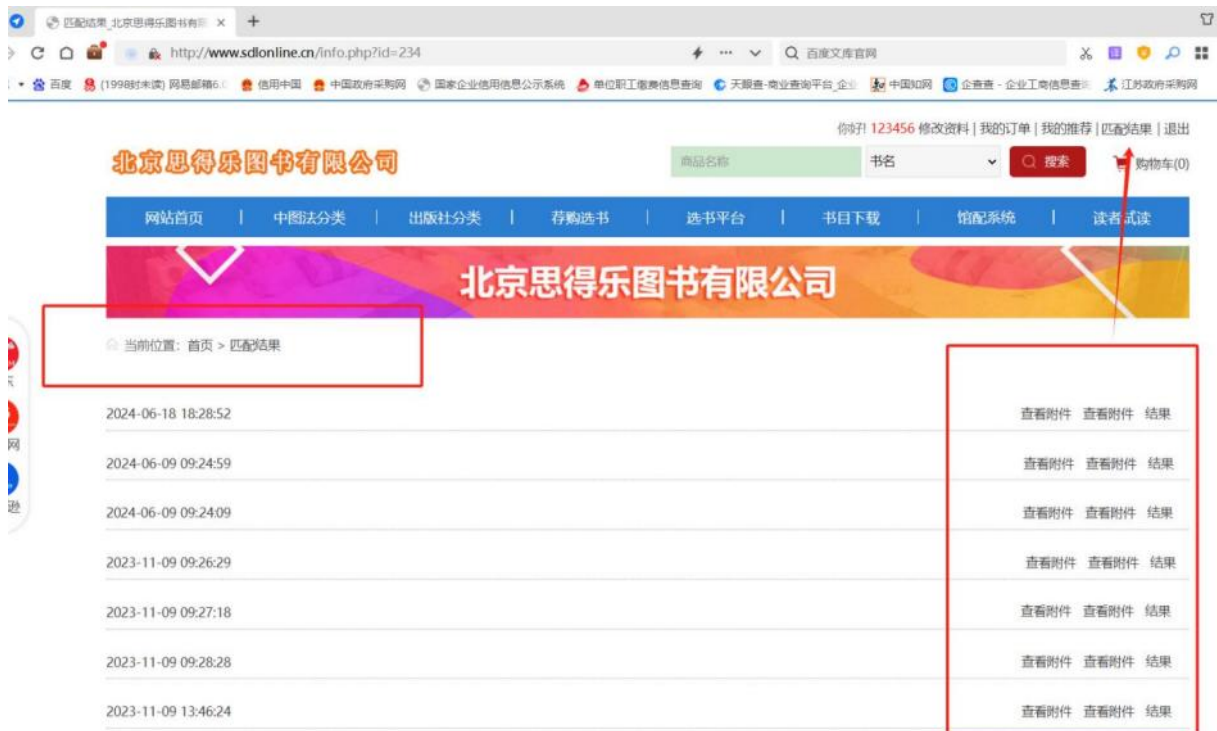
匹配结果_北京思得乐图书有限 ×

http://www.sdlonline.cn/info.php?id=234

百度文库官网

百度 (1998封未读) 网易邮箱6.0 信用中国 中国政府采购网 国家企业信用信息公示系统 单位职工缴费信息查询 天眼查-商业查询平台_企业 中国知网 企查查 - 企业工商信息查询 江苏政府采购网

你好! 123456 修改资料 | 我的订单 | 我的推荐 | 匹配结果 | 退出

北京思得乐图书有限公司

商品名称

书名

搜索

购物车(0)

网站首页 | 中图法分类 | 出版社分类 | 荐购选书 | 选书平台 | 书目下载 | 馆配系统 | 读者试读

北京思得乐图书有限公司

当前位置: 首页 > 匹配结果

| | |
|---|---|
| 2024-06-18 18:28:52 | 查看附件 查看附件 结果 |
| 2024-06-09 09:24:59 | 查看附件 查看附件 结果 |
| 2024-06-09 09:24:09 | 查看附件 查看附件 结果 |
| 2023-11-09 09:26:29 | 查看附件 查看附件 结果 |
| 2023-11-09 09:27:18 | 查看附件 查看附件 结果 |
| 2023-11-09 09:28:28 | 查看附件 查看附件 结果 |
| 2023-11-09 13:46:24 | 查看附件 查看附件 结果 |